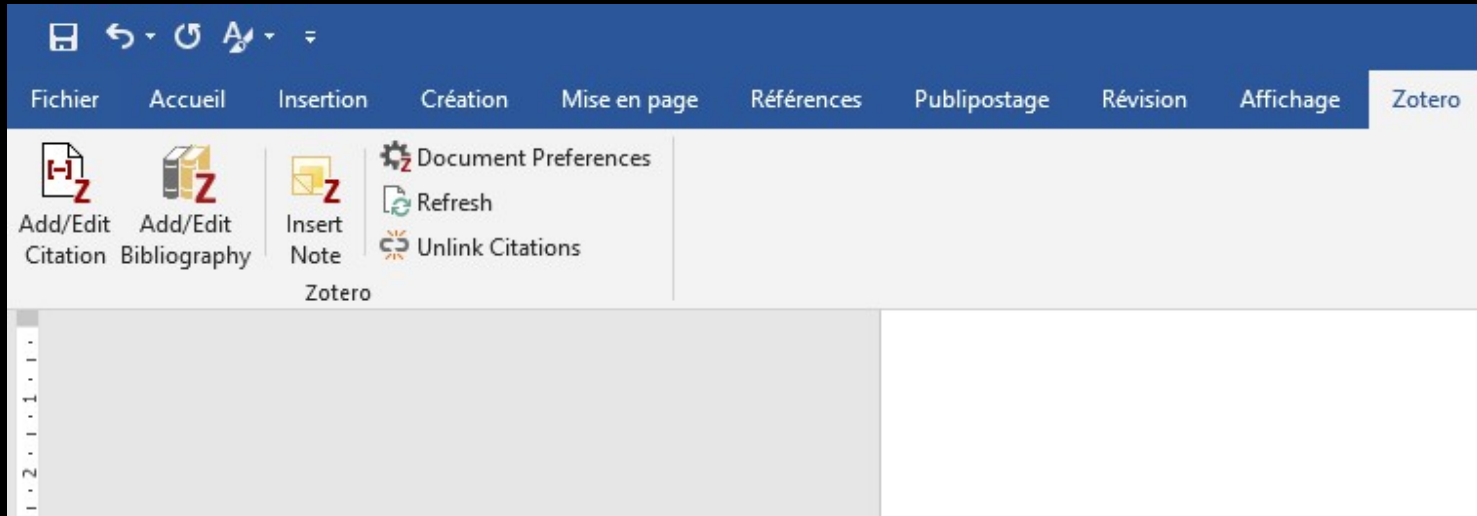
Fichier Accueil Insertion Création Mise en page Références Publipostage Révision Affichage Zotero

Add/Edit Citation

Add/Edit Bibliography

Insert Note

Document Preferences

Refresh

Unlink Citations

Zotero

1

2